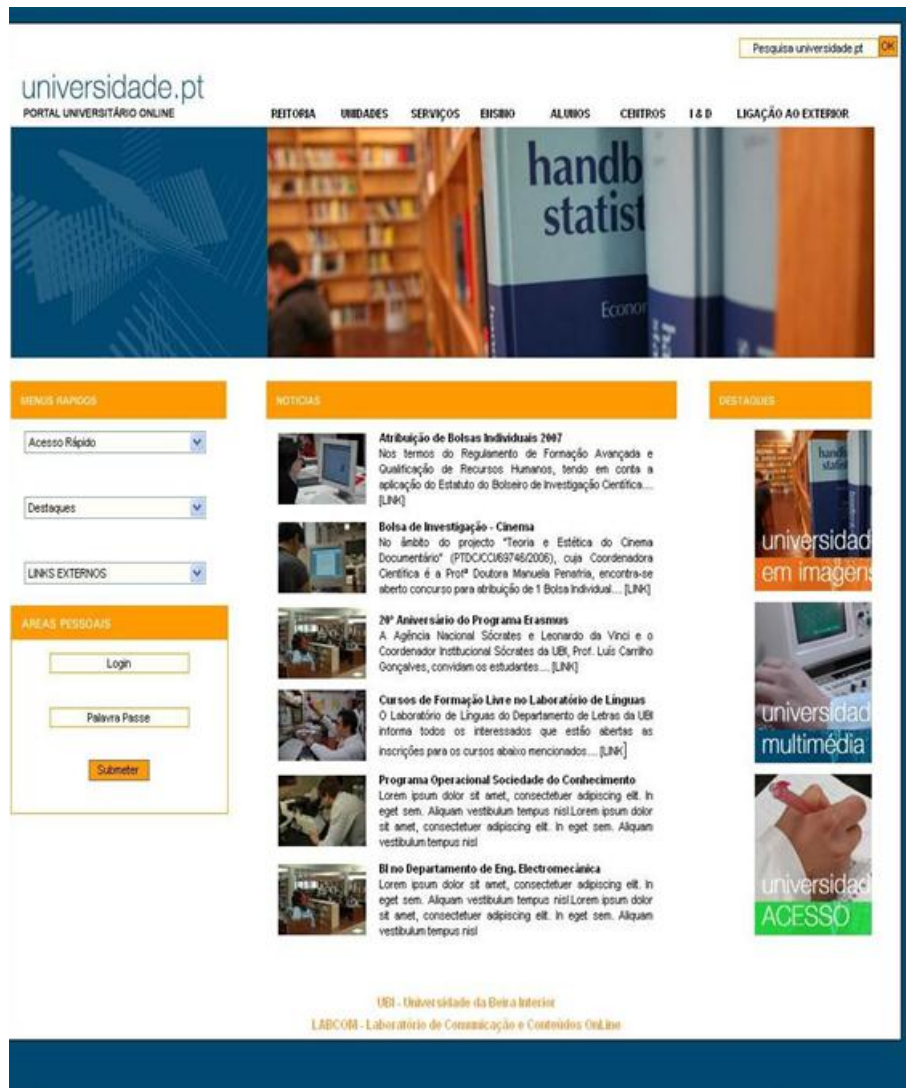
Pesquisa universidade.pt OK

universidade.pt
PORTAL UNIVERSITÁRIO ONLINE

REITORIA UNIDADES SERVIÇOS ENSINO ALUNOS CENTROS I & D LIGAÇÃO AO EXTERIOR

handb
statist
Econor

MENUS RAPIDOS

Acesso Rápido

Destaques

LINKS EXTERNOS

AREAS PESSOAIS

Login

Palavra Passe

Submeter

NOTICIAS

Atribuição de Bolsas Individuais 2007
Nos termos do Regulamento de Formação Avançada e Qualificação de Recursos Humanos, tendo em conta a aplicação do Estatuto do Bolseiro de Investigação Científica.... [LINK]

Bolsa de Investigação - Cinema
No âmbito do projecto "Teoria e Estética do Cinema Documentário" (PTDC/CCI/69746/2006), cuja Coordenadora Científica é a Profª Doutora Manuela Penafria, encontra-se aberto concurso para atribuição de 1 Bolsa Individual.... [LINK]

20º Aniversário do Programa Erasmus
A Agência Nacional Sócrates e Leonardo da Vinci e o Coordenador Institucional Sócrates da UBI, Prof. Luís Carrilho Gonçalves, convidam os estudantes.... [LINK]

Cursos de Formação Livre no Laboratório de Línguas
O Laboratório de Línguas do Departamento de Letras da UBI informa todos os interessados que estão abertas as inscrições para os cursos abaixo mencionados.... [LINK]

Programa Operacional Sociedade do Conhecimento
Lorem ipsum dolor sit amet, consectetuer adipiscing elit. In eget sem. Aliquam vestibulum tempus nisl.Lorem ipsum dolor sit amet, consectetuer adipiscing elit. In eget sem. Aliquam vestibulum tempus nisl

BI no Departamento de Eng. Electromecânica
Lorem ipsum dolor sit amet, consectetuer adipiscing elit. In eget sem. Aliquam vestibulum tempus nisl.Lorem ipsum dolor sit amet, consectetuer adipiscing elit. In eget sem. Aliquam vestibulum tempus nisl

DESTAQUES

universidad
em imagens

universidad
multimédia

universidad
ACESSO

UBI - Universidade da Beira Interior
LABCOM - Laboratório de Comunicação e Conteúdos OnLine